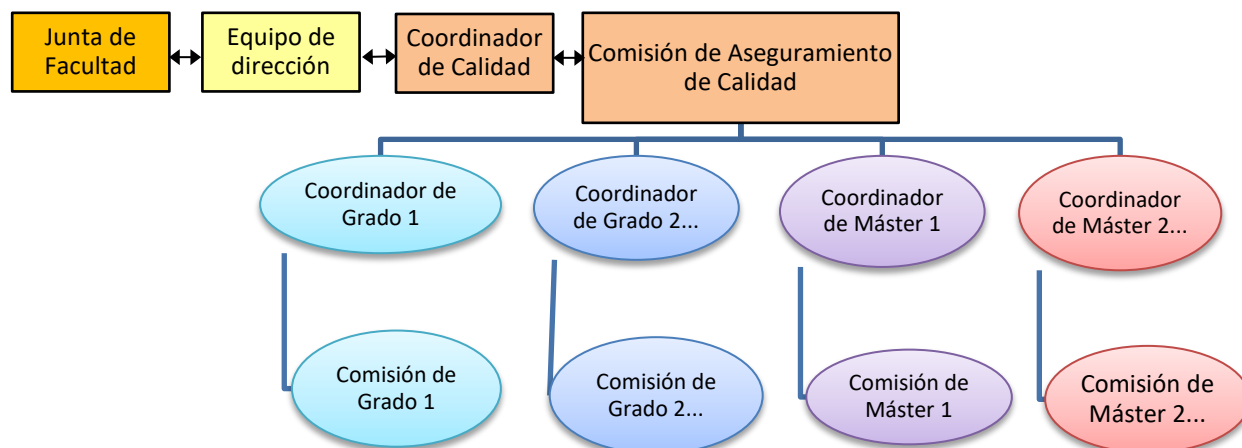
Junta de Facultad

Equipo de dirección

Coordinador de Calidad

Comisión de Aseguramiento de Calidad

Coordinador de Grado 1

Coordinador de Grado 2...

Coordinador de Máster 1

Coordinador de Máster 2...

Comisión de Grado 1

Comisión de Grado 2...

Comisión de Máster 1

Comisión de Máster 2...